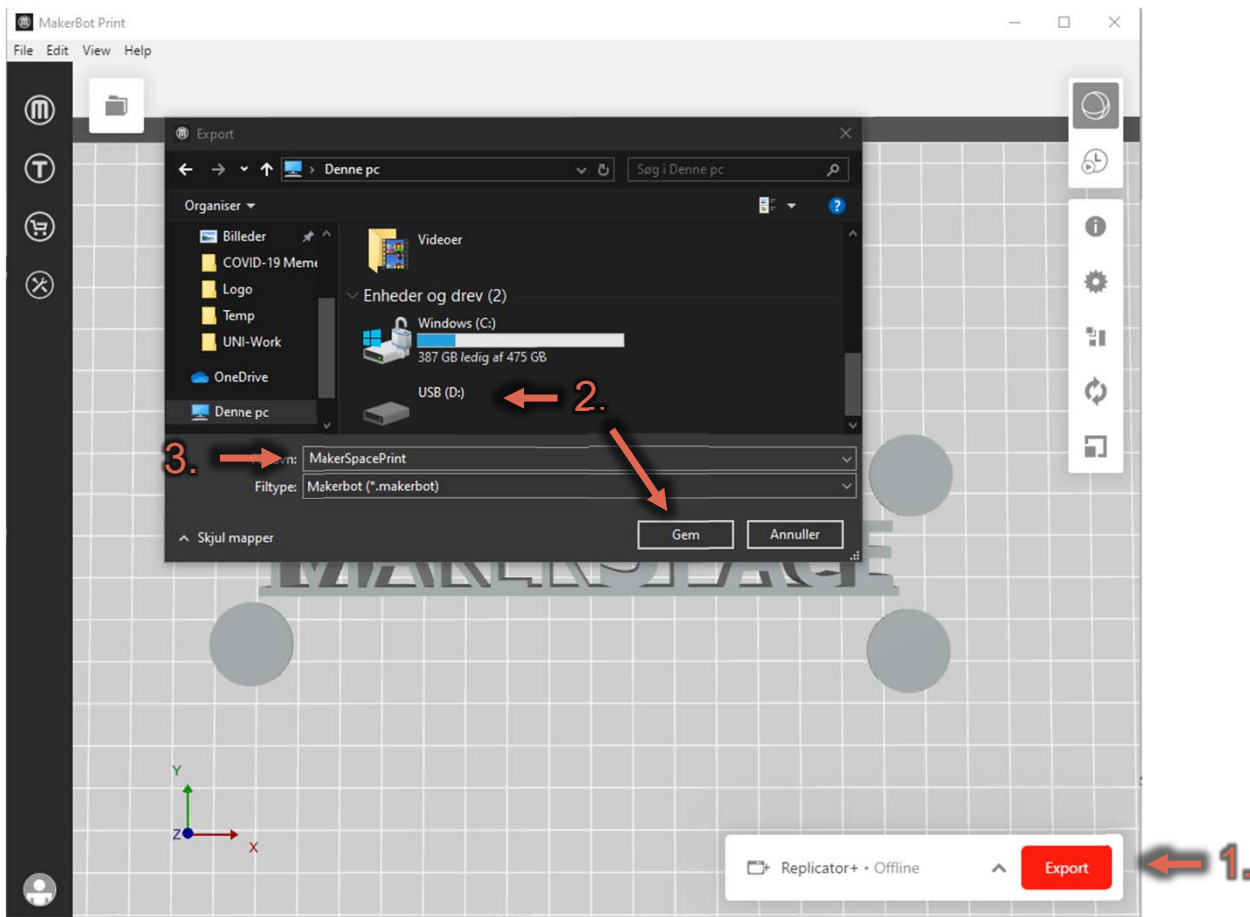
MakerBot Print

File Edit View Help

Export

Denne pc

Søg i Denne pc

Organiser

Billeder
COVID-19 Meme
Logo
Temp
UNI-Work
OneDrive
Denne pc

Videoer

Enheder og drev (2)

Windows (C:)
387 GB ledig af 475 GB

USB (D:)

2.

3.

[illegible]vn: MakerSpacePrint

Filtype: Makerbot (*.makerbot)

Skjul mapper

Gem

Annuller

Y

Z

X

Replicator+ • Offline

Export

1.